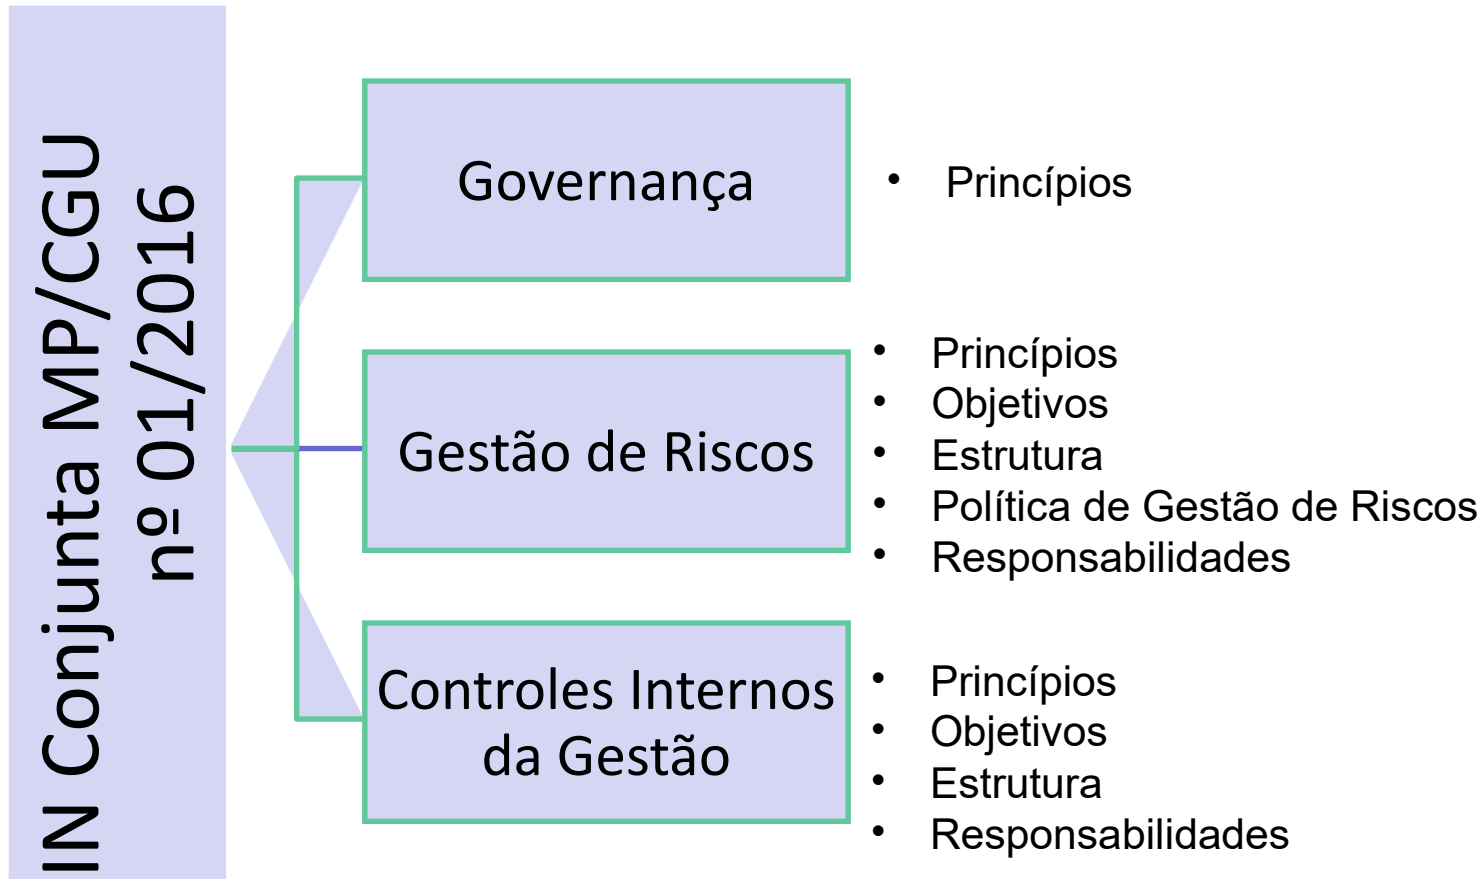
IN Conjunta MP/CGU
nº 01/2016

Governança

• Princípios

Gestão de Riscos

• Princípios
• Objetivos
• Estrutura
• Política de Gestão de Riscos
• Responsabilidades

Controles Internos da Gestão

• Princípios
• Objetivos
• Estrutura
• Responsabilidades